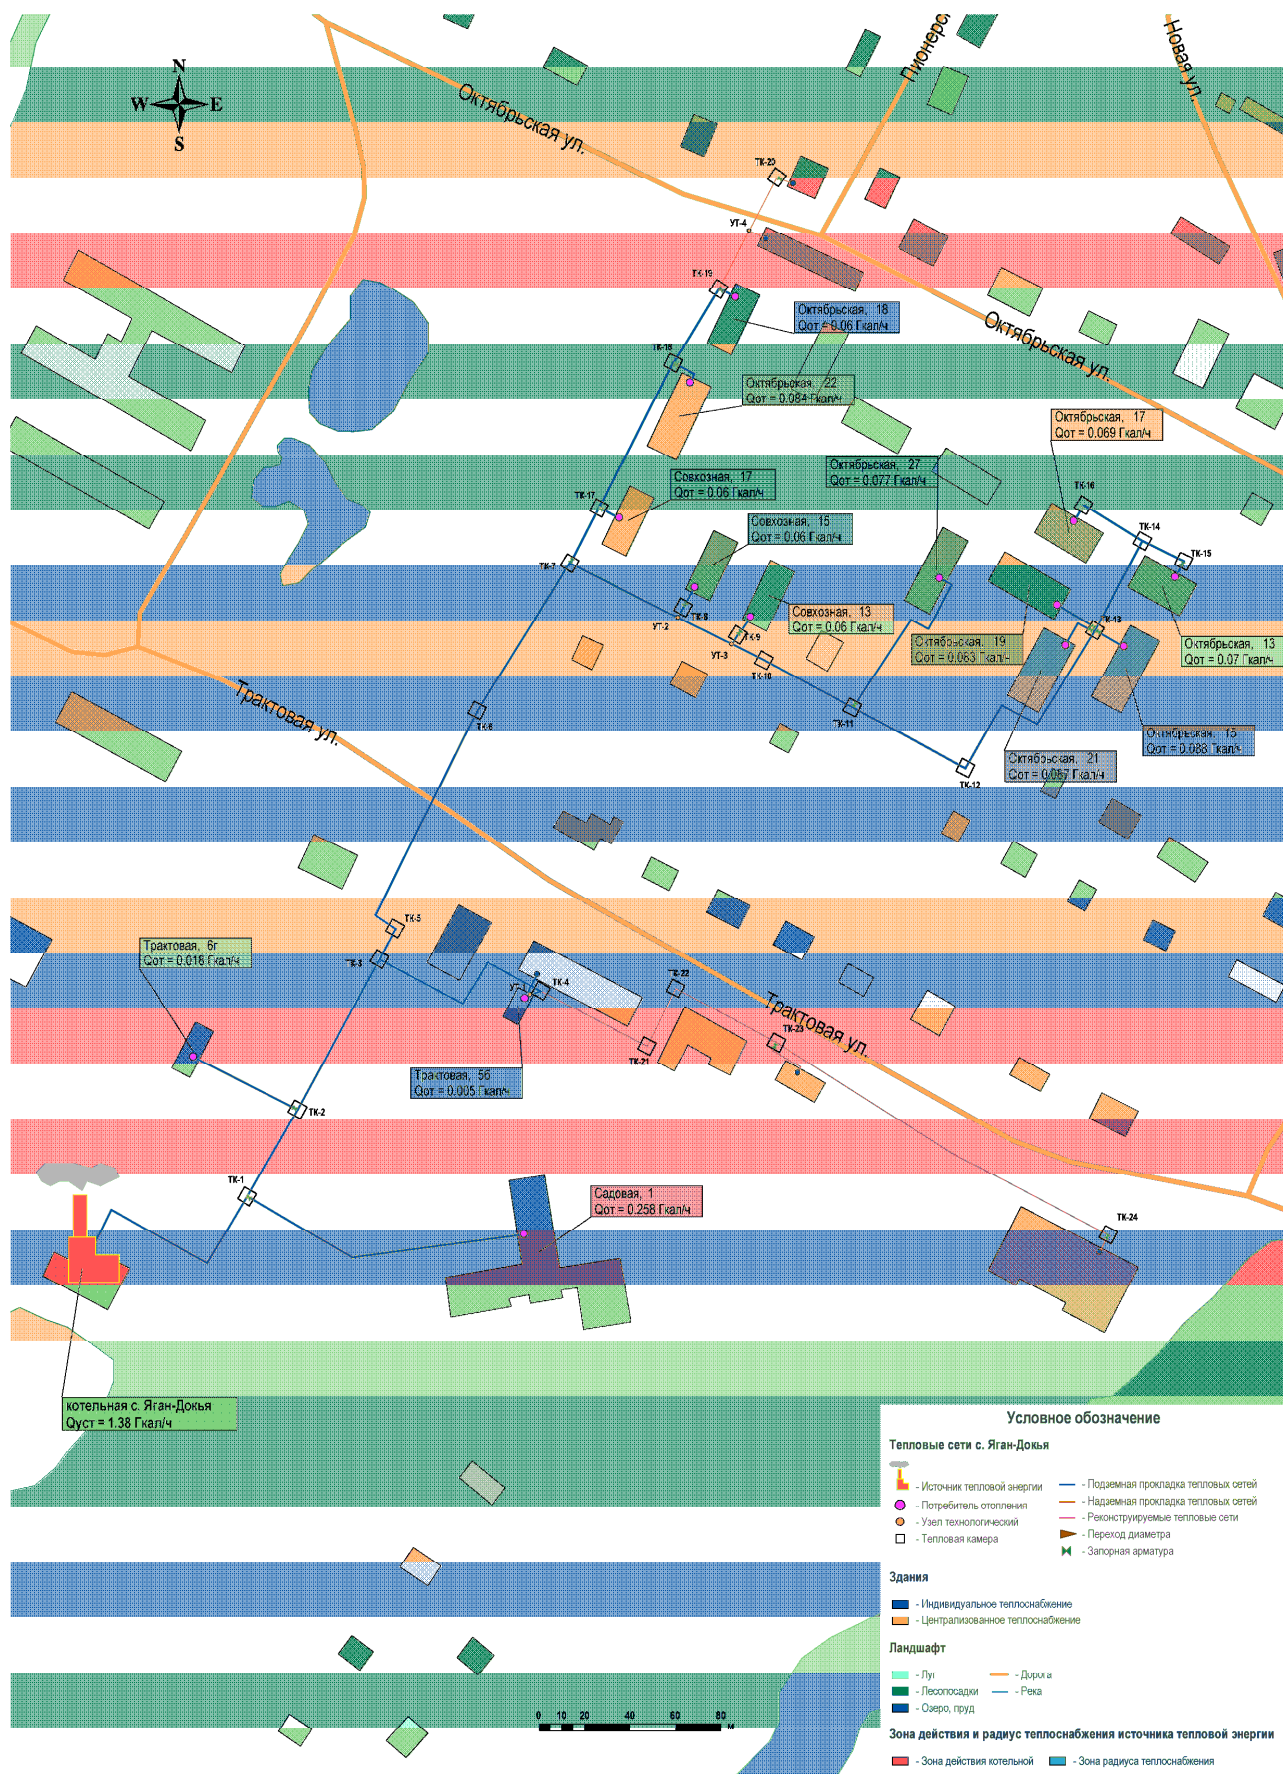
N
W
E
S

Октябрьская ул.
Пионерс
Новая ул.
Октябрьская ул.
Трактовая ул.
Трактовая ул.

ТК-20
УТ-4
ТК-19
ТК-18
ТК-17
ТК-7
ТК-6
ТК-5
ТК-3
ТК-2
ТК-1
ТК-8
УТ-2
ТК-9
УТ-3
ТК-10
ТК-11
ТК-12
ТК-13
ТК-14
ТК-15
ТК-16
ТК-4
УТ-1
ТК-22
ТК-21
ТК-23
ТК-24

Октябрьская, 18
Qот = 0.06 Гкал/ч

Октябрьская, 22
Qот = 0.084 Гкал/ч

Совхозная, 17
Qот = 0.06 Гкал/ч

Октябрьская, 27
Qот = 0.077 Гкал/ч

Октябрьская, 17
Qот = 0.069 Гкал/ч

Совхозная, 15
Qот = 0.06 Гкал/ч

Совхозная, 13
Qот = 0.06 Гкал/ч

Октябрьская, 19
Qот = 0.063 Гкал/ч

Октябрьская, 13
Qот = 0.07 Гкал/ч

Октябрьская, 15
Qот = 0.083 Гкал/ч

Октябрьская, 21
Qот = 0.057 Гкал/ч

Трактовая, 6г
Qот = 0.016 Гкал/ч

Трактовая, 56
Qот = 0.005 Гкал/ч

Садовая, 1
Qот = 0.258 Гкал/ч

котельная с. Яган-Докья
Qуст = 1.38 Гкал/ч

Условное обозначение
Тепловые сети с. Яган-Докья
- Источник тепловой энергии
- Потребитель отопления
- Узел технологический
- Тепловая камера
- Подземная прокладка тепловых сетей
- Надземная прокладка тепловых сетей
- Реконструируемые тепловые сети
- Переход диаметра
- Запорная арматура
Здания
- Индивидуальное теплоснабжение
- Централизованное теплоснабжение
Ландшафт
- Луг
- Лесопосадки
- Озеро, пруд
- Дорога
- Река
Зона действия и радиус теплоснабжения источника тепловой энергии
- Зона действия котельной
- Зона радиуса теплоснабжения

0 10 20 40 60 80